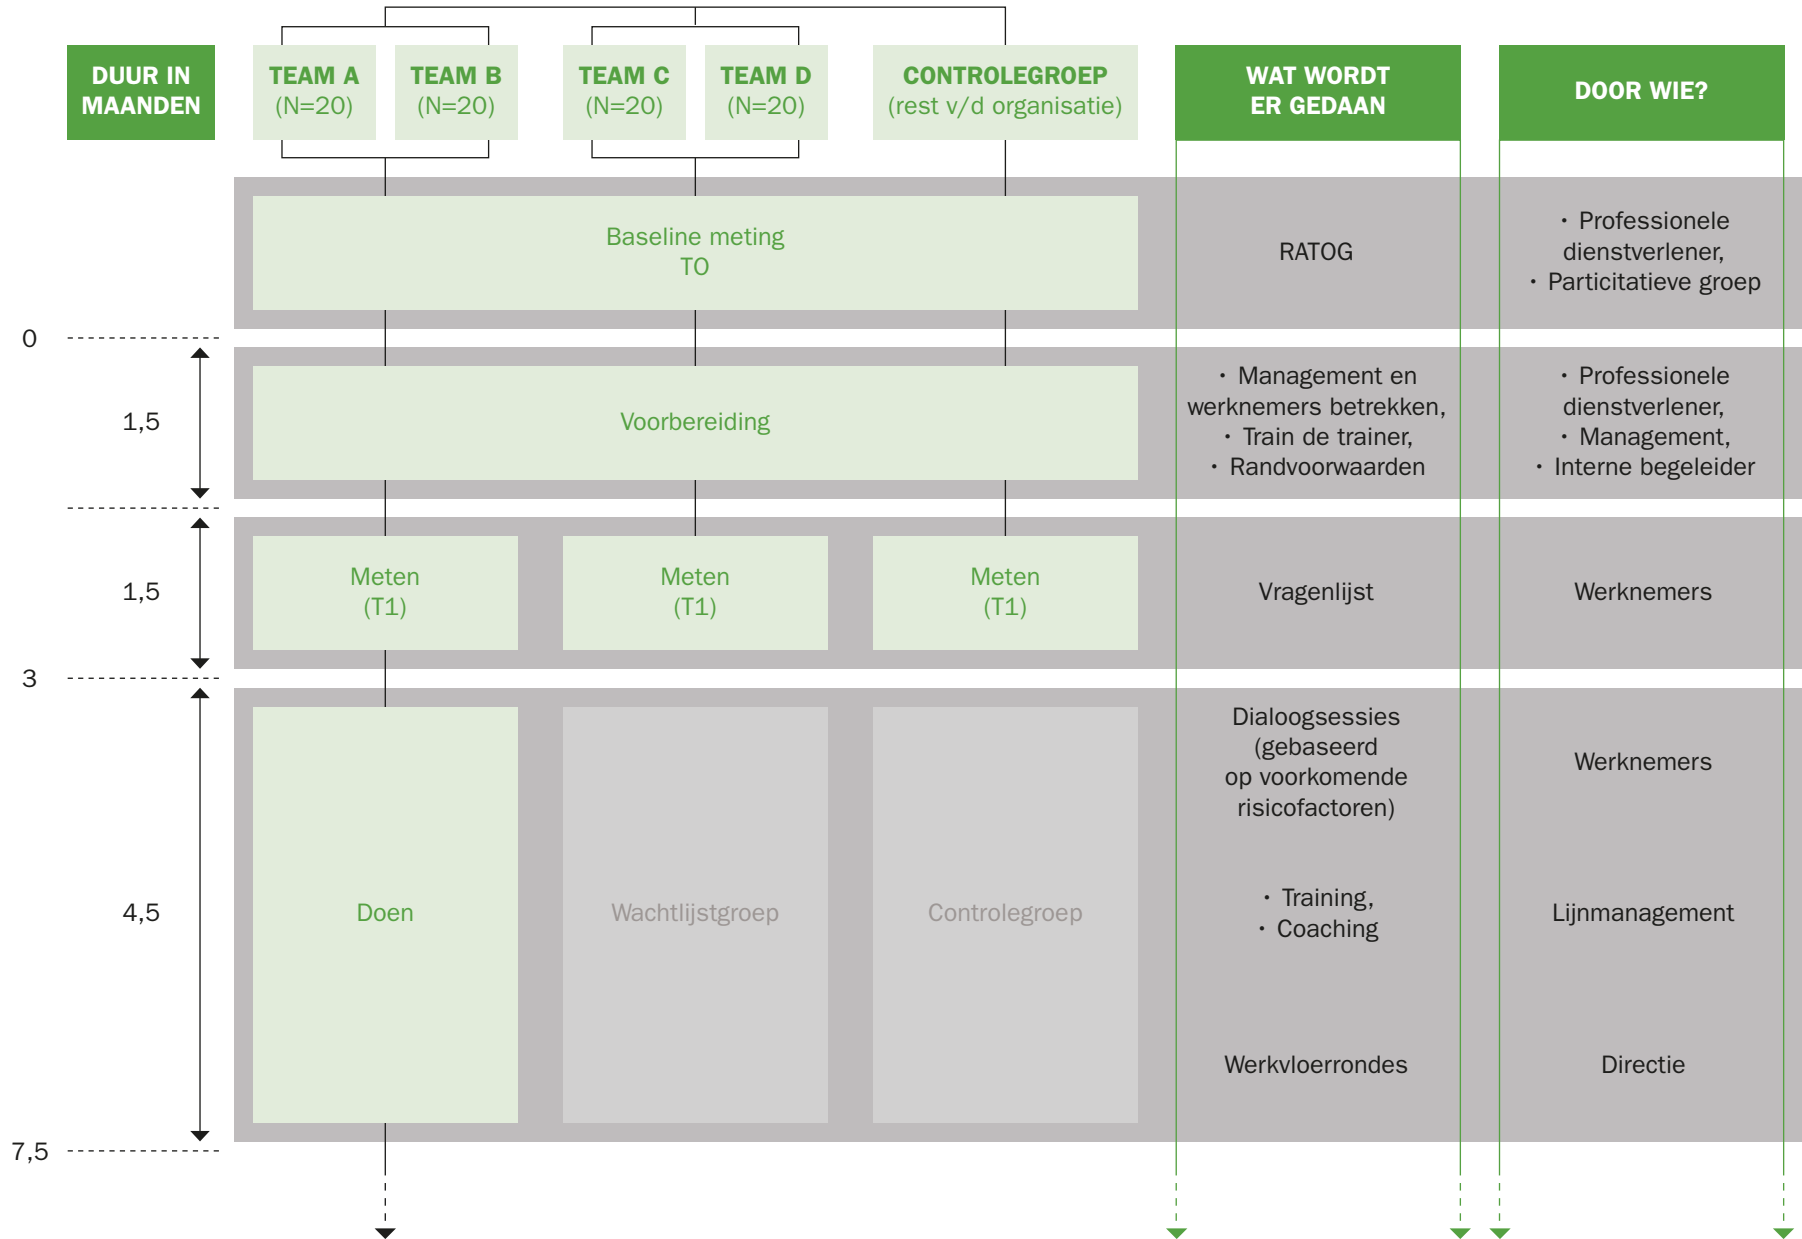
DUUR IN MAANDEN

TEAM A (N=20)

TEAM B (N=20)

TEAM C (N=20)

TEAM D (N=20)

CONTROLEGROEP (rest v/d organisatie)

WAT WORDT ER GEDAAN

DOOR WIE?

Baseline meting
T0

RATOG

• Professionele dienstverlener,
• Particitatieve groep

0

1,5

Voorbereiding

• Management en werknemers betrekken,
• Train de trainer,
• Randvoorwaarden

• Professionele dienstverlener,
• Management,
• Interne begeleider

1,5

Meten (T1)

Meten (T1)

Meten (T1)

Vragenlijst

Werknemers

3

4,5

Doen

Wachtlijstgroep

Controlegroep

Dialoogsessies (gebaseerd op voorkomende risicofactoren)

Werknemers

• Training,
• Coaching

Lijnmanagement

Werkvloerrondes

Directie

7,5